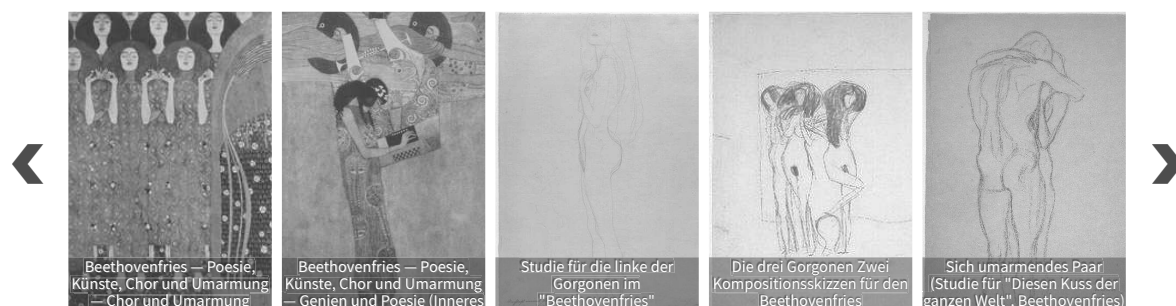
❮

Beethovenfries — Poesie, Künste, Chor und Umarmung — Chor und Umarmung

Beethovenfries — Poesie, Künste, Chor und Umarmung — Genien und Poesie (Inneres

Studie für die linke der Gorgonen im "Beethovenfries"

Die drei Gorgonen Zwei Kompositionsskizzen für den Beethovenfries

Sich umarmendes Paar (Studie für "Diesen Kuss der ganzen Welt", Beethovenfries)

❯